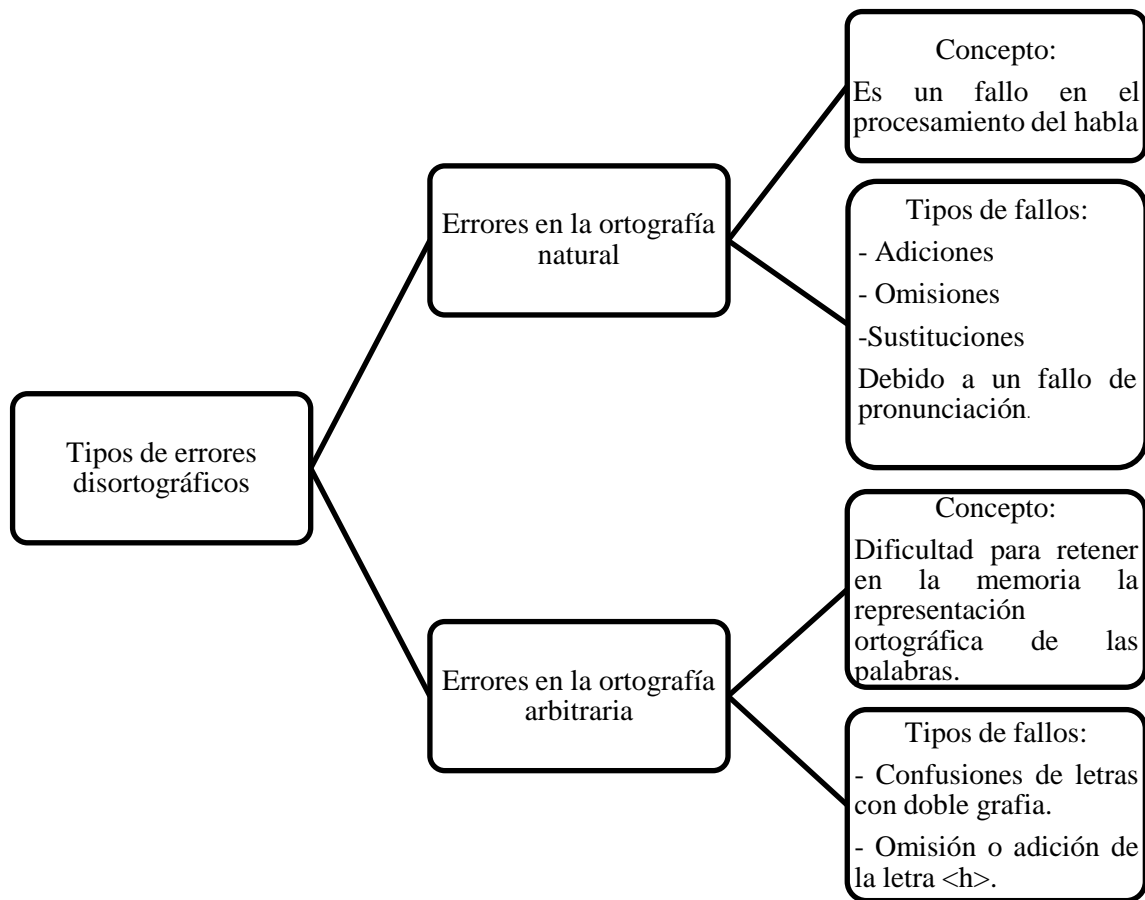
Tipos de errores disortográficos

Errores en la ortografía natural

Concepto:
Es un fallo en el procesamiento del habla

Tipos de fallos:
- Adiciones
- Omisiones
-Sustituciones
Debido a un fallo de pronunciación.

Errores en la ortografía arbitraria

Concepto:
Dificultad para retener en la memoria la representación ortográfica de las palabras.

Tipos de fallos:
- Confusiones de letras con doble grafia.
- Omisión o adición de la letra <h>.